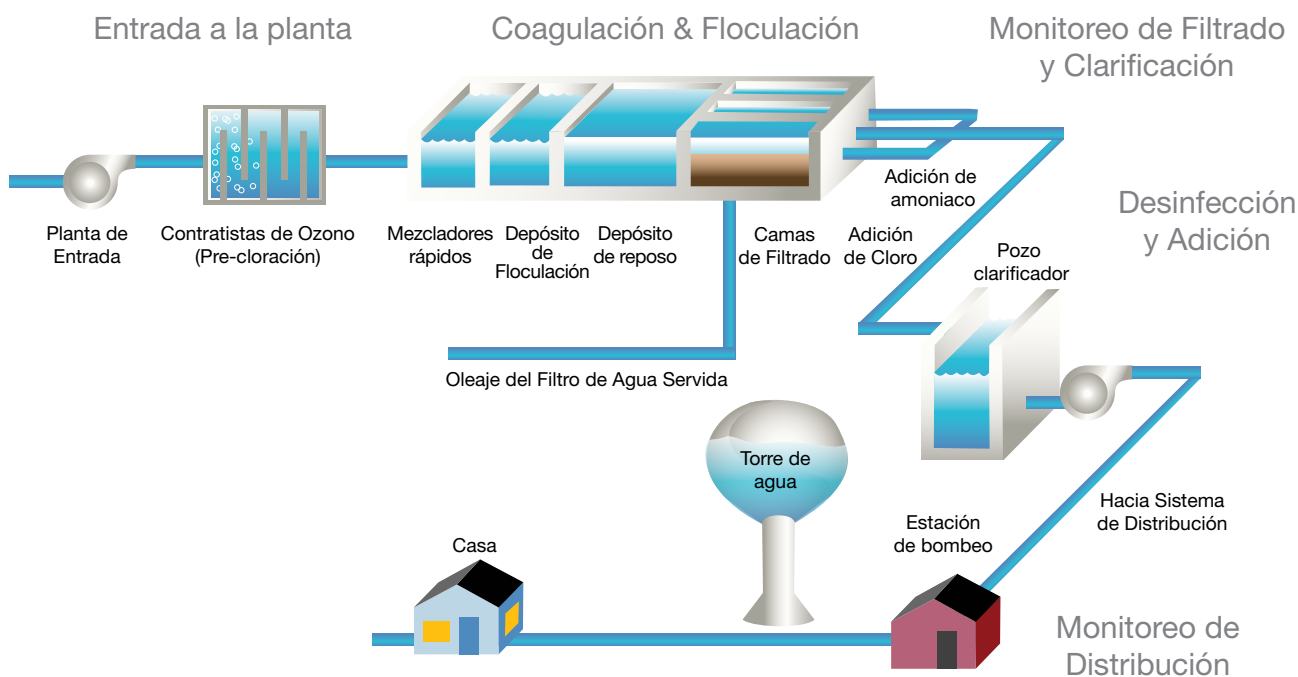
Entrada a la planta

Coagulación & Floculación

Monitoreo de Filtrado y Clarificación

Adición de amoniaco

Desinfección y Adición

Planta de Entrada

Contratistas de Ozono (Pre-cloración)

Mezcladores rápidos

Depósito de Floculación

Depósito de reposo

Camas de Filtrado

Adición de Cloro

Pozo clarificador

Oleaje del Filtro de Agua Servida

Torre de agua

Hacia Sistema de Distribución

Estación de bombeo

Casa

Monitoreo de Distribución